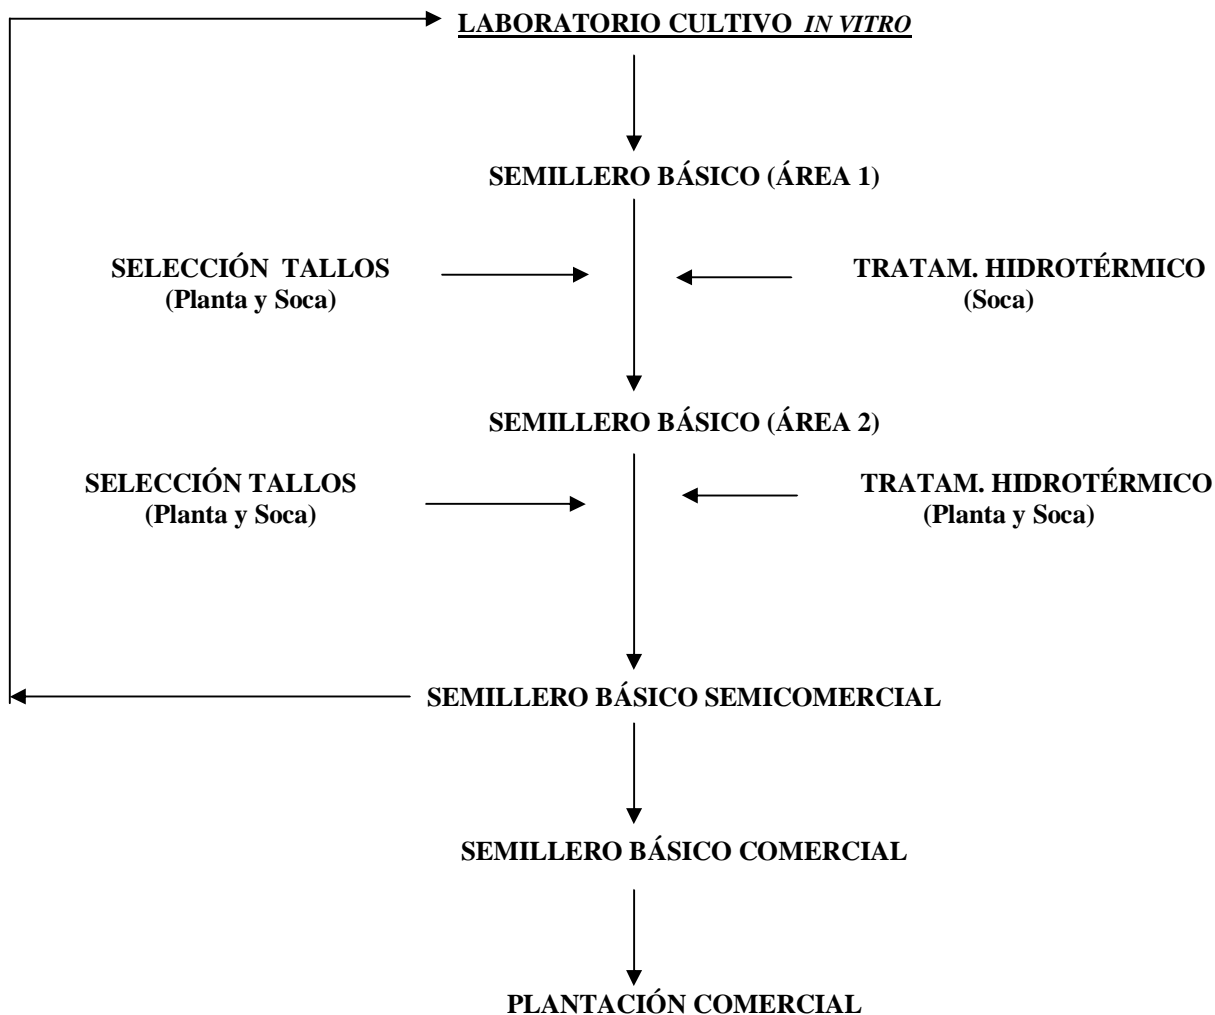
LABORATORIO CULTIVO *IN VITRO*

SEMILLERO BÁSICO (ÁREA 1)

SELECCIÓN TALLOS
(Planta y Soca)

TRATAM. HIDROTÉRMICO
(Soca)

SEMILLERO BÁSICO (ÁREA 2)

SELECCIÓN TALLOS
(Planta y Soca)

TRATAM. HIDROTÉRMICO
(Planta y Soca)

SEMILLERO BÁSICO SEMICOMERCIAL

SEMILLERO BÁSICO COMERCIAL

PLANTACIÓN COMERCIAL